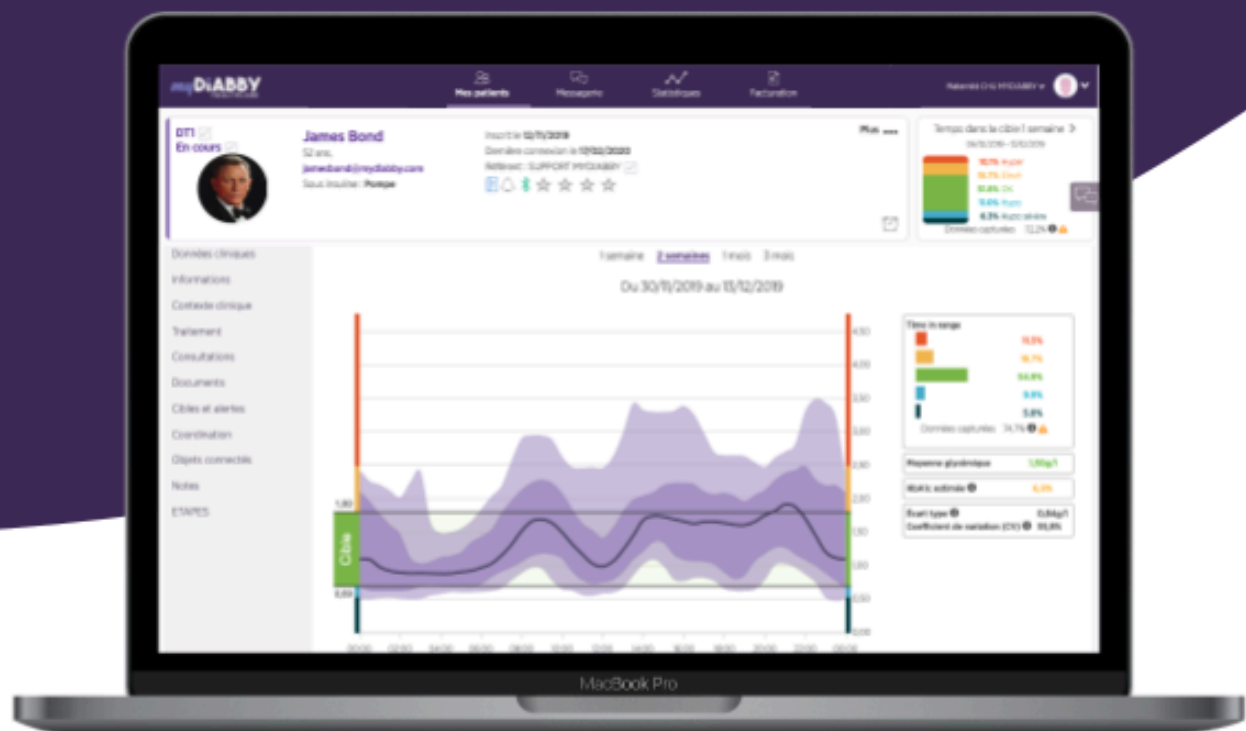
myDiABBY HEALTHCARE

Mes patients
Messagerie
Statistiques
Facturation

Rabenlé Chi MYDIABBY

DT1
En cours

James Bond
52 ans
jamesbond@mydiabby.com
Sous insuline : Pompe

Inscrit le 12/11/2019
Dernière connexion le 17/02/2020
Référent : SUPPORT MYDIABBY

Plus

Temps dans la cible 1 semaine
06/12/2019 - 12/12/2019
16.1% Hyper
16.1% Elevé
61.6% OK
5.6% Hypo
6.3% Hypo sévère
Données capturées 72,2%

Données cliniques
Informations
Contexte clinique
Traitement
Consultations
Documents
Cibles et alertes
Coordination
Objets connectés
Notes
ETAPES

1 semaine 2 semaines 1 mois 3 mois

Du 30/11/2019 au 13/12/2019

1,80
Cible
0,69

4,50
4,00
3,50
3,00
2,50
2,00
1,50
1,00
0,50
0,00

00:00 02:00 04:00 06:00 08:00 10:00 12:00 14:00 16:00 18:00 20:00 22:00 00:00

Time in range
13.5%
16.7%
54.8%
9.5%
5.8%
Données capturées 74,1%

Moyenne glycémique 1,56g/l
HbA1c estimée 6,9%
Ecart type 0,64g/l
Coefficient de variation (CV) 35,8%

MacBook Pro